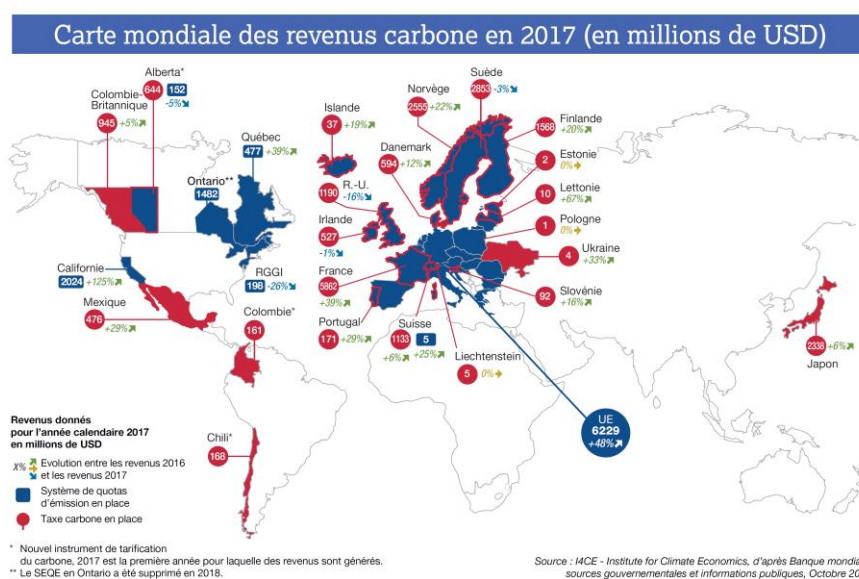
Carte mondiale des revenus carbone en 2017 (en millions de USD)

Alberta*
644
152
-5%

Colombie-Britannique
945
+5%

Québec
477
+39%

Ontario**
1482

Islande
37
+19%

Norvège
2555
+22%

Suède
2853
-3%

Finlande
1568
+20%

Danemark
594
+12%

Estonie
2
0%

R.-U.
1190
-16%

Lettonie
10
+67%

Irlande
527
-1%

Pologne
1
0%

Ukraine
4
+33%

California
2024
+125%

RGGI
198
-26%

France
5862
+39%

Slovénie
92
+16%

Mexique
476
+29%

Colombie*
161

Portugal
171
+29%

Suisse
1133
5
+6%
+25%

Liechtenstein
5
0%

Japon
2338
+6%

UE
6229
+48%

Chili*
168

Revenus donnés pour l'année calendaire 2017 en millions de USD

X% Evolution entre les revenus 2016 et les revenus 2017

Système de quotas d'émission en place

Taxe carbone en place

* Nouvel instrument de tarification du carbone, 2017 est la première année pour laquelle des revenus sont générés.
** Le SEQE en Ontario a été supprimé en 2018.

Source : I4CE - Institute for Climate Economics, d'après Banque mondia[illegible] sources gouvernementales et informations publiques, Octobre 20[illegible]